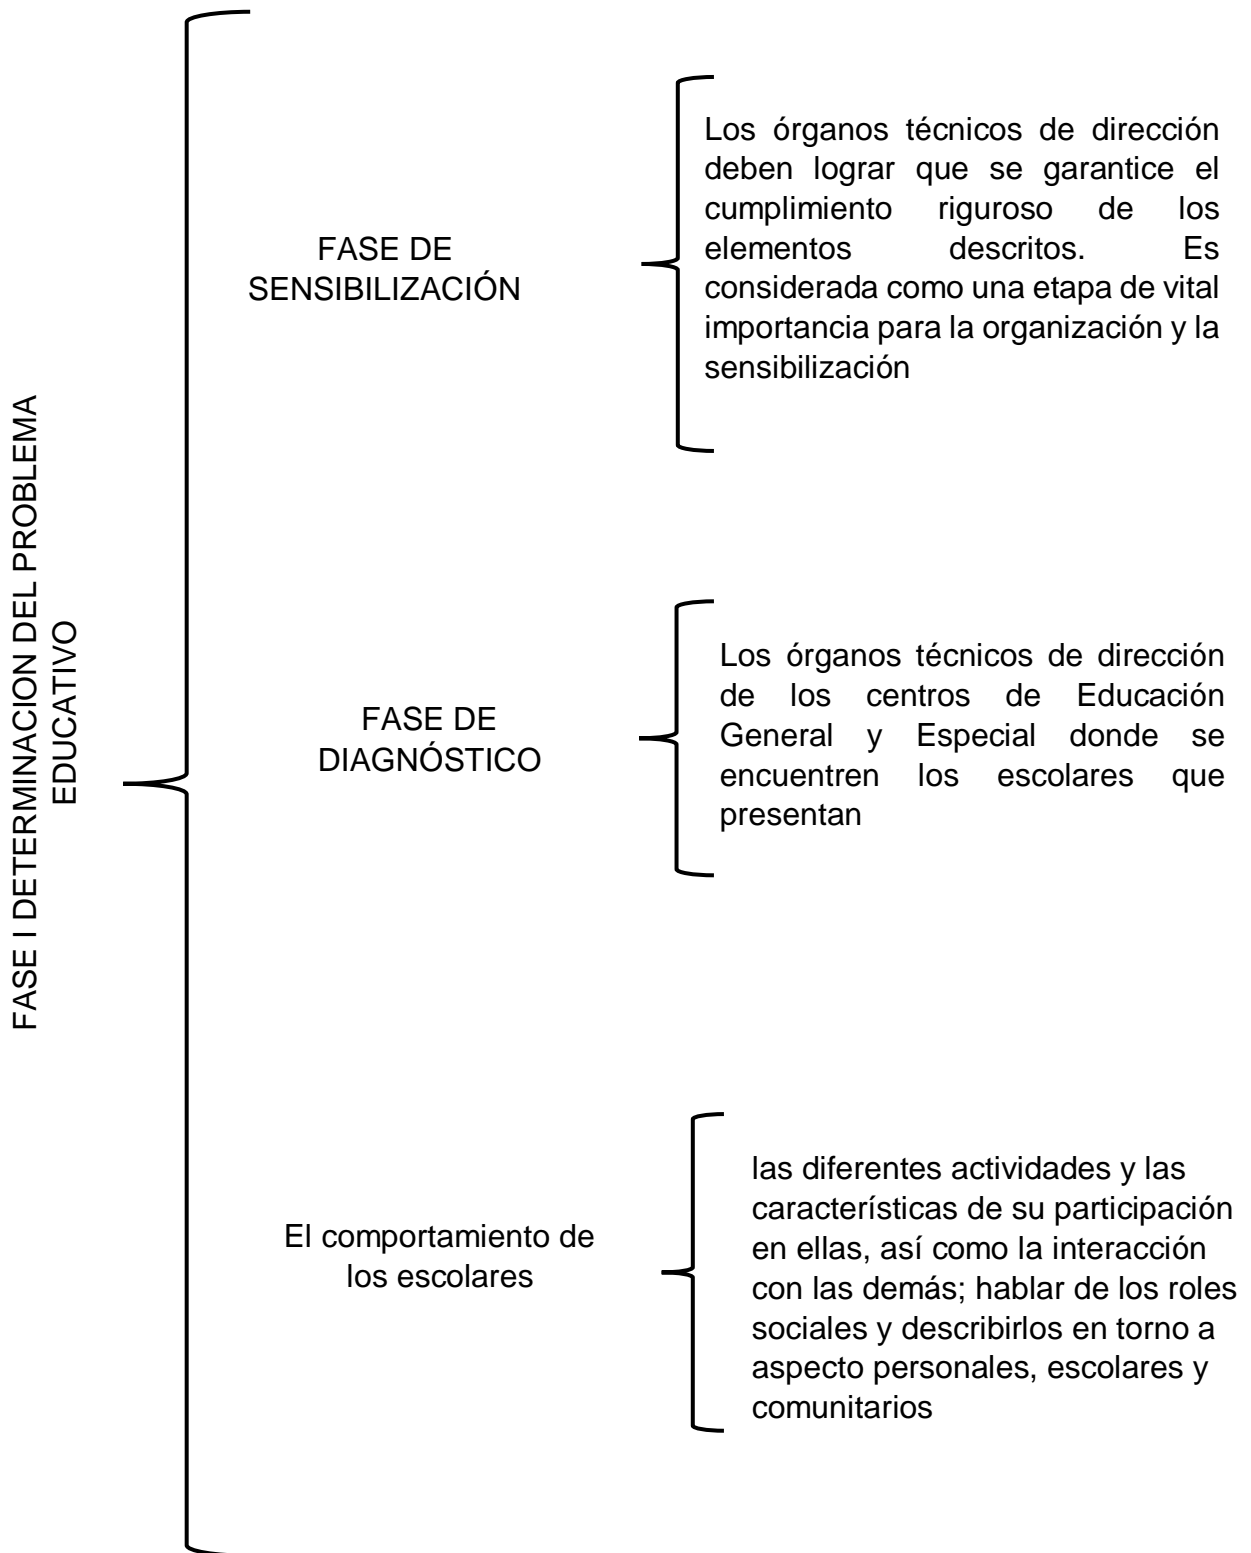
FASE I DETERMINACION DEL PROBLEMA EDUCATIVO

FASE DE SENSIBILIZACIÓN

Los órganos técnicos de dirección deben lograr que se garantice el cumplimiento riguroso de los elementos descritos. Es considerada como una etapa de vital importancia para la organización y la sensibilización

FASE DE DIAGNÓSTICO

Los órganos técnicos de dirección de los centros de Educación General y Especial donde se encuentren los escolares que presentan

El comportamiento de los escolares

las diferentes actividades y las características de su participación en ellas, así como la interacción con las demás; hablar de los roles sociales y describirlos en torno a aspecto personales, escolares y comunitarios